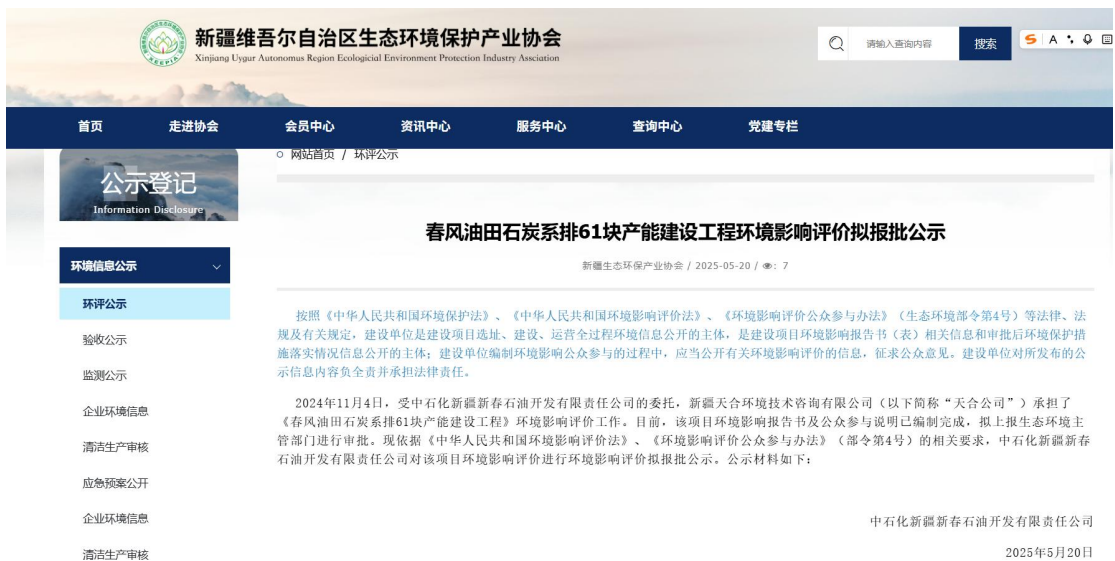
新疆维吾尔自治区生态环境保护产业协会
Xinjiang Uygur Autonomus Region Ecological Environment Protection Industry Association
KEEPIA

请输入查询内容
搜索
S A

首页
走进协会
会员中心
资讯中心
服务中心
查询中心
党建专栏

公示登记
Information Disclosure

环境信息公示
环评公示
验收公示
监测公示
企业环境信息
清洁生产审核
应急预案公开
企业环境信息
清洁生产审核

网站首页 / 环评公示

春风油田石炭系排61块产能建设工程环境影响评价拟报批公示

新疆生态环保产业协会 / 2025-05-20 / 7

按照《中华人民共和国环境保护法》、《中华人民共和国环境影响评价法》、《环境影响评价公众参与办法》（生态环境部令第4号）等法律、法规及有关规定，建设单位是建设项目选址、建设、运营全过程环境信息公开的主体，是建设项目环境影响报告书（表）相关信息和审批后环境保护措施落实情况信息公开的主体；建设单位编制环境影响公众参与的过程中，应当公开有关环境影响评价的信息，征求公众意见。建设单位对所发布的公示信息内容负全责并承担法律责任。

2024年11月4日，受中石化新疆新春石油开发有限责任公司的委托，新疆天合环境技术咨询有限公司（以下简称“天合公司”）承担了《春风油田石炭系排61块产能建设工程》环境影响评价工作。目前，该项目环境影响报告书及公众参与说明已编制完成，拟上报生态环境主管部门进行审批。现依据《中华人民共和国环境影响评价法》、《环境影响评价公众参与办法》（部令第4号）的相关要求，中石化新疆新春石油开发有限责任公司对该项目环境影响评价进行环境影响评价拟报批公示。公示材料如下：

中石化新疆新春石油开发有限责任公司
2025年5月20日